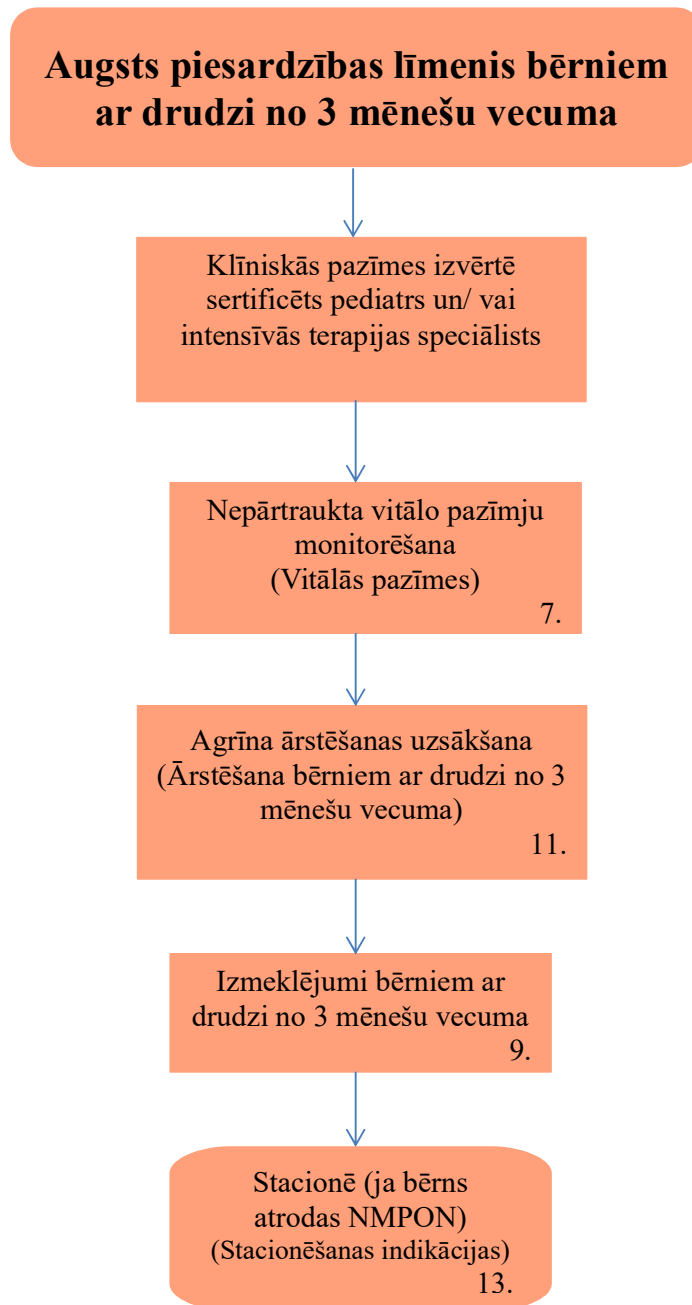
Augsts piesardzības līmenis bērniem ar drudzi no 3 mēnešu vecuma

Klīniskās pazīmes izvērtē sertificēts pediatrs un/ vai intensīvās terapijas speciālists

Nepārtraukta vitālo pazīmju monitorēšana
(Vitālās pazīmes)
7.

Agrīna ārstēšanas uzsākšana
(Ārstēšana bērniem ar drudzi no 3 mēnešu vecuma)
11.

Izmeklējumi bērniem ar drudzi no 3 mēnešu vecuma
9.

Stacionē (ja bērns atrodas NMPON)
(Stacionēšanas indikācijas)
13.